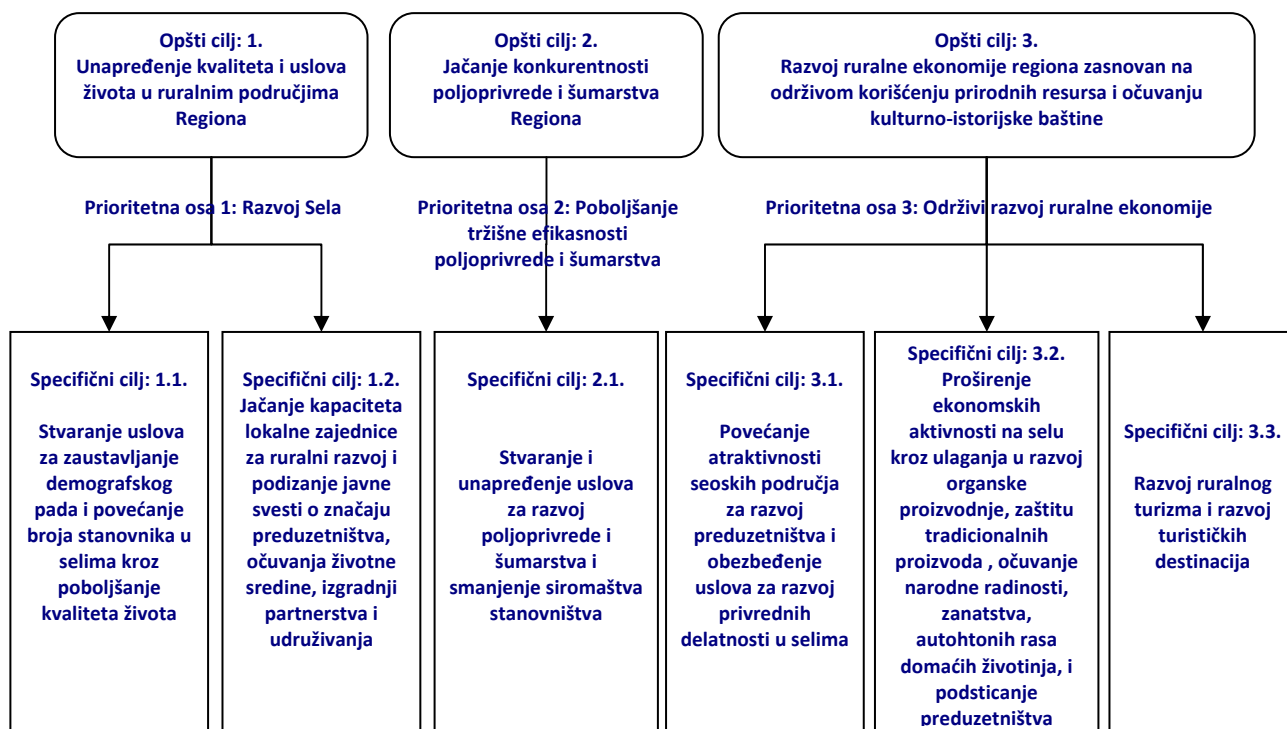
Opšti cilj: 1.
Unapređenje kvaliteta i uslova života u ruralnim područjima Regiona

Opšti cilj: 2.
Jačanje konkurentnosti poljoprivrede i šumarstva Regiona

Opšti cilj: 3.
Razvoj ruralne ekonomije regiona zasnovan na održivom korišćenju prirodnih resursa i očuvanju kulturno-istorijske baštine

Prioritetna osa 1: Razvoj Sela

Prioritetna osa 2: Poboljšanje tržišne efikasnosti poljoprivrede i šumarstva

Prioritetna osa 3: Održivi razvoj ruralne ekonomije

Specifični cilj: 1.1.

Stvaranje uslova za zaustavljanje demografskog pada i povećanje broja stanovnika u selima kroz poboljšanje kvaliteta života

Specifični cilj: 1.2.
Jačanje kapaciteta lokalne zajednice za ruralni razvoj i podizanje javne svesti o značaju preduzetništva, očuvanja životne sredine, izgradnji partnerstva i udruživanja

Specifični cilj: 2.1.

Stvaranje i unapređenje uslova za razvoj poljoprivrede i šumarstva i smanjenje siromaštva stanovništva

Specifični cilj: 3.1.

Povećanje atraktivnosti seoskih područja za razvoj preduzetništva i obezbeđenje uslova za razvoj privrednih delatnosti u selima

Specifični cilj: 3.2.
Proširenje ekonomskih aktivnosti na selu kroz ulaganja u razvoj organske proizvodnje, zaštitu tradicionalnih proizvoda , očuvanje narodne radinosti, zanatstva, autohtonih rasa domaćih životinja, i podsticanje preduzetništva

Specifični cilj: 3.3.

Razvoj ruralnog turizma i razvoj turističkih destinacija